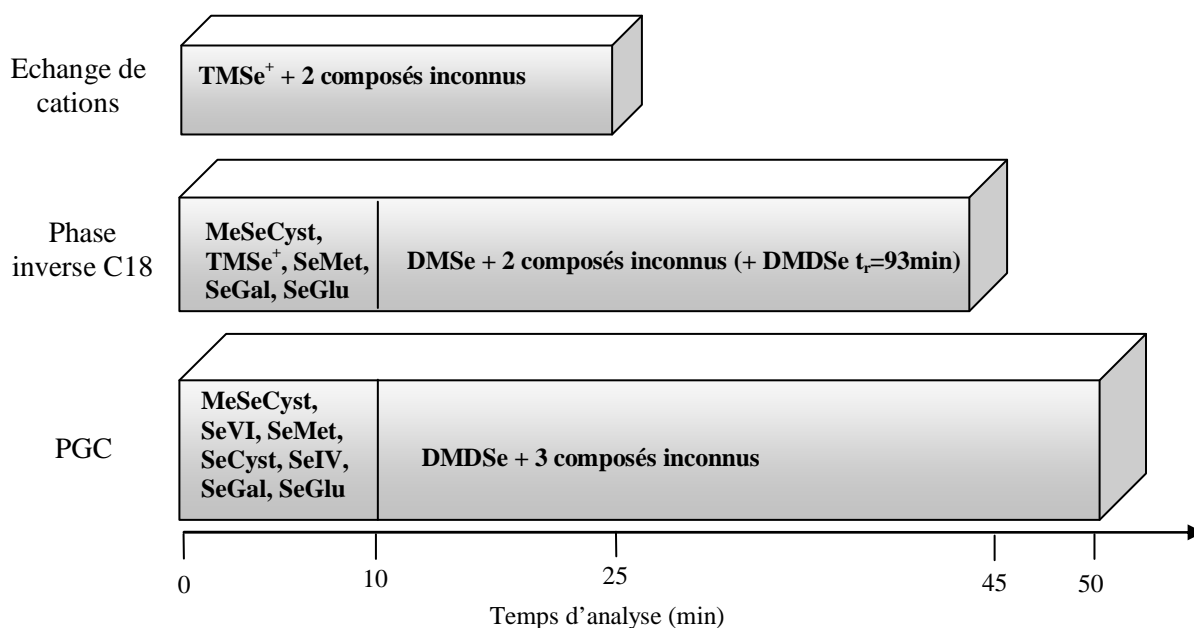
Echange de cations

$TMSe^+$ + 2 composés inconnus

Phase inverse C18

MeSeCyst, $TMSe^+$, SeMet, SeGal, SeGlu

DMSe + 2 composés inconnus (+ DMDSe $t_r$=93min)

PGC

MeSeCyst, SeVI, SeMet, SeCyst, SeIV, SeGal, SeGlu

DMDSe + 3 composés inconnus

0
10
25
45
50

Temps d'analyse (min)